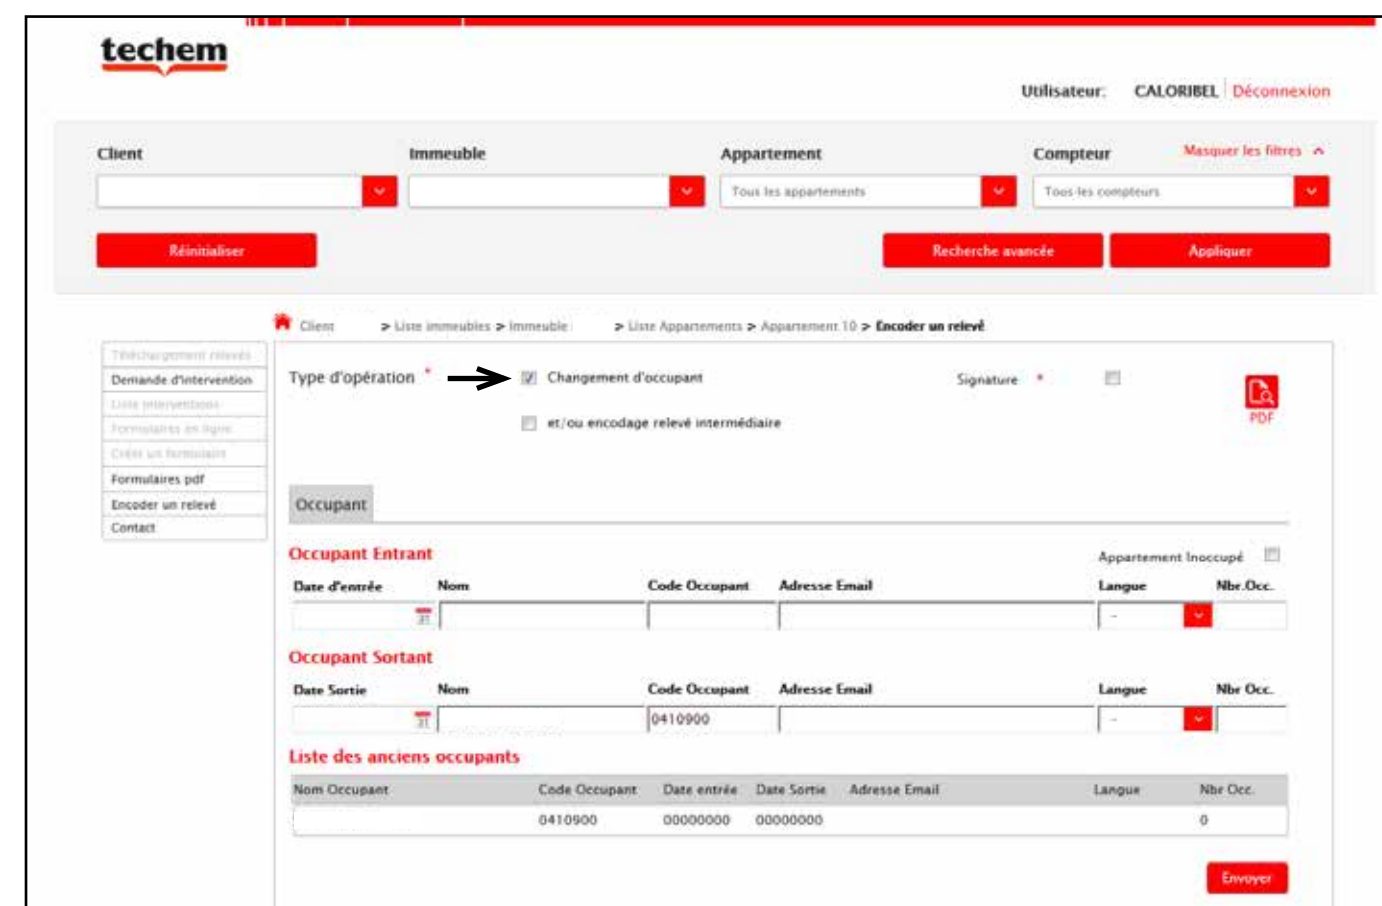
techem

Utilisateur: CALORIBEL | Déconnexion

Client

Immeuble

Appartement

Compteur

Masquer les filtres

Tous les appartements

Tous les compteurs

Réinitialiser

Recherche avancée

Appliquer

Client > Liste immeubles > Immeuble > Liste Appartements > Appartement 10 > Encoder un relevé

Téléchargement relevés
Demande d'intervention
Liste interventions
Formulaires en ligne
Créer un formulaire
Formulaires pdf
Encoder un relevé
Contact

Type d'opération *

Changement d'occupant

et/ou encodage relevé intermédiaire

Signature *

PDF

Occupant

Occupant Entrant

Appartement Inoccupé

| Date d'entrée | Nom | Code Occupant | Adresse Email | Langue | Nbr.Occ. |
|---|---|---|---|---|---|
| 31 | | | | - | |

Occupant Sortant

| Date Sortie | Nom | Code Occupant | Adresse Email | Langue | Nbr Occ. |
|---|---|---|---|---|---|
| 31 | | 0410900 | | - | |

Liste des anciens occupants

| Nom Occupant | Code Occupant | Date entrée | Date Sortie | Adresse Email | Langue | Nbr Occ. |
|---|---|---|---|---|---|---|
| | 0410900 | 00000000 | 00000000 | | | 0 |

Envoyer